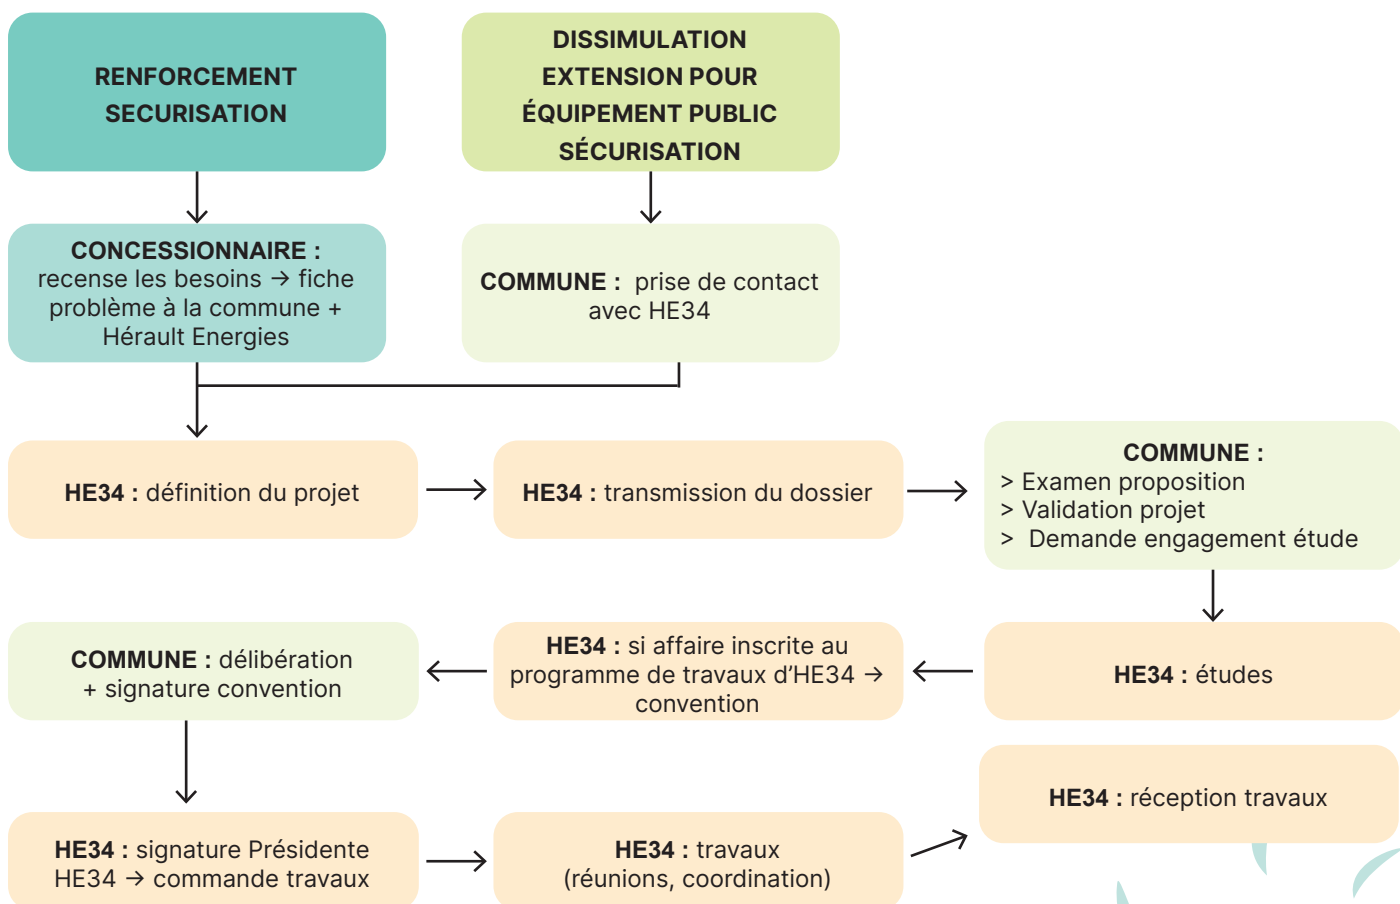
RENFORCEMENT
SECURISATION

DISSIMULATION
EXTENSION POUR
ÉQUIPEMENT PUBLIC
SÉCURISATION

CONCESSIONNAIRE : recense les besoins → fiche problème à la commune + Hérault Energies

COMMUNE : prise de contact avec HE34

HE34 : définition du projet

HE34 : transmission du dossier

COMMUNE :
> Examen proposition
> Validation projet
> Demande engagement étude

HE34 : études

HE34 : si affaire inscrite au programme de travaux d'HE34 → convention

COMMUNE : délibération + signature convention

HE34 : signature Présidente HE34 → commande travaux

HE34 : travaux (réunions, coordination)

HE34 : réception travaux